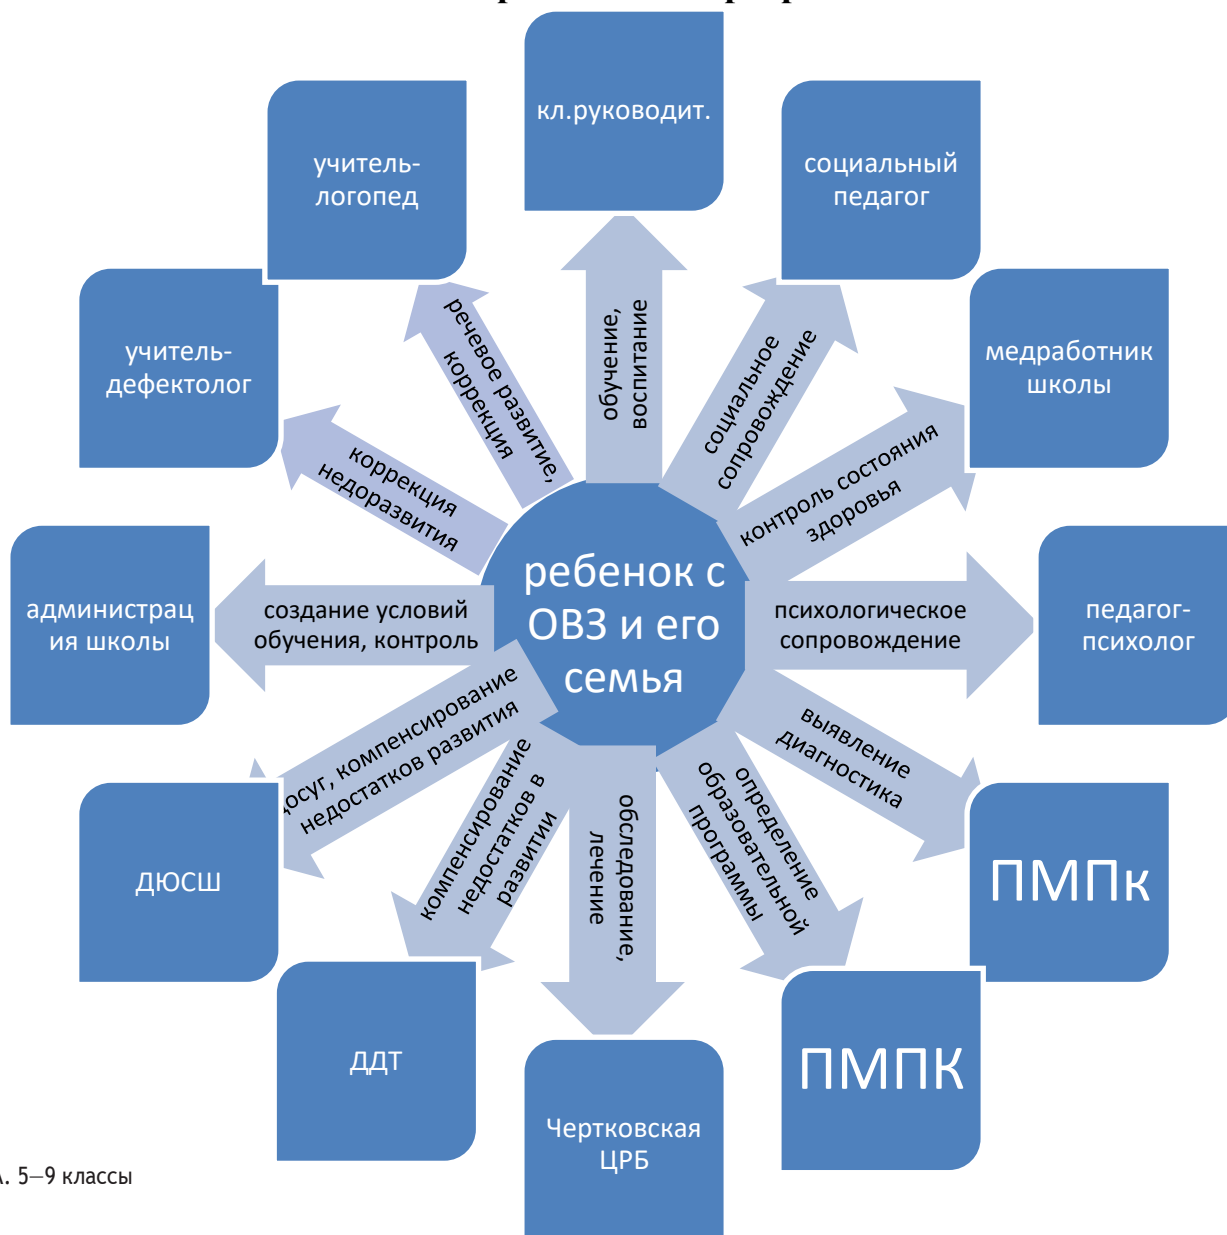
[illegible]

кл.руководит.

учитель-логопед

социальный педагог

учитель-дефектолог

медработник школы

речевое развитие, коррекция

обучение, воспитание

социальное сопровождение

коррекция недоразвития

контроль состояния здоровья

администрация школы

создание условий обучения, контроль

ребенок с ОВЗ и его семья

психологическое сопровождение

педагог-психолог

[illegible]осуг, компенсирование недостатков развития

компенсирование недостатков в развитии

обследование, лечение

определение образовательной программы

выявление диагностика

ДЮСШ

ПМПк

ДДТ

Чертковская ЦРБ

ПМПК

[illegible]. 5—9 классы